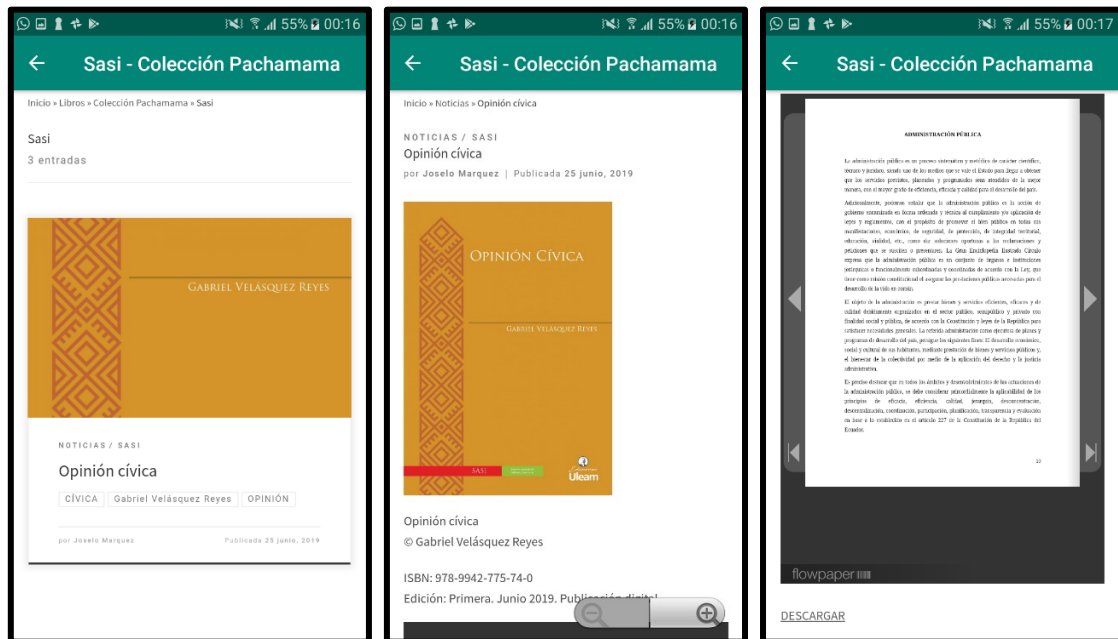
55% 00:16

Sasi - Colección Pachamama

Inicio » Libros » Colección Pachamama » Sasi

Sasi
3 entradas

GABRIEL VELÁSQUEZ REYES

NOTICIAS / SASI

Opinión cívica

CÍVICA | Gabriel Velásquez Reyes | OPINIÓN

por Joselo Marquez | Publicada 25 junio, 2019

55% 00:16

Sasi - Colección Pachamama

Inicio » Noticias » Opinión cívica

NOTICIAS / SASI
Opinión cívica
por Joselo Marquez | Publicada 25 junio, 2019

OPINIÓN CÍVICA

GABRIEL VELÁSQUEZ REYES

SASI

Uleam

Opinión cívica
© Gabriel Velásquez Reyes

ISBN: 978-9942-775-74-0
Edición: Primera. Junio 2019. Publicación digital

55% 00:17

Sasi - Colección Pachamama

ADMINISTRACIÓN PÚBLICA

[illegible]

10

flowpaper

DESCARGAR